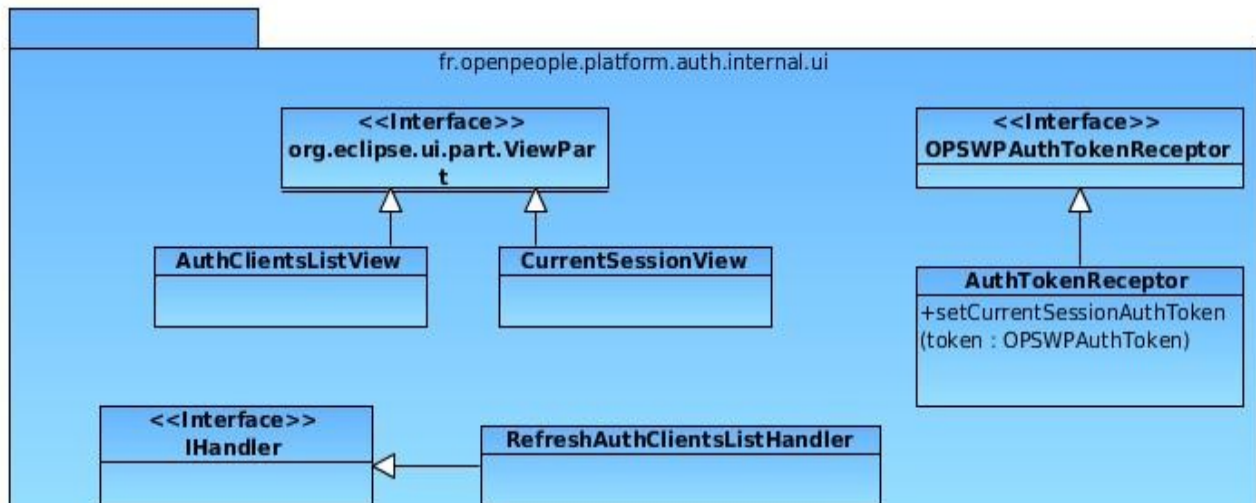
fr.openpeople.platform.auth.internal.ui

<<Interface>>
org.eclipse.ui.part.ViewPart

<<Interface>>
OPSWPAuthTokenReceptor

AuthClientsListView

CurrentSessionView

AuthTokenReceptor
+setCurrentSessionAuthToken (token : OPSWPAuthToken)

<<Interface>>
IHandler

RefreshAuthClientsListHandler